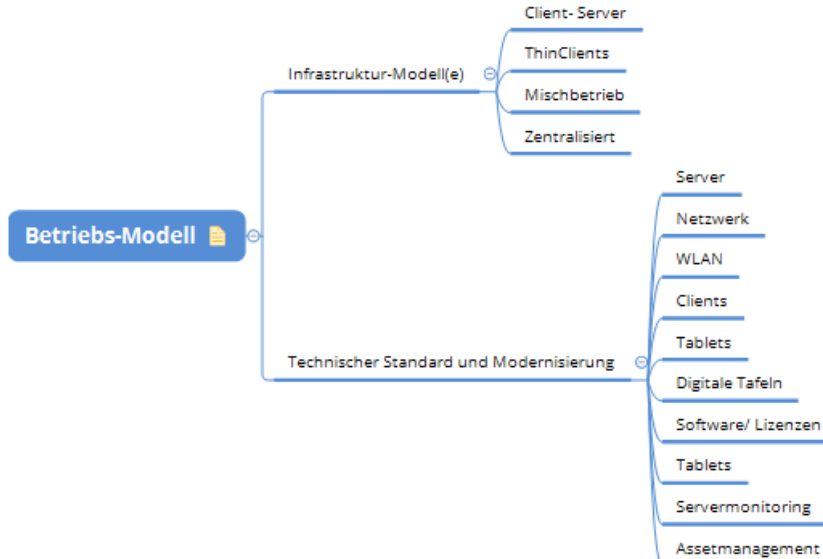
Betriebs-Modell

Infrastruktur-Modell(e)

Client- Server

ThinClients

Mischbetrieb

Zentralisiert

Technischer Standard und Modernisierung

Server

Netzwerk

WLAN

Clients

Tablets

Digitale Tafeln

Software/ Lizenzen

Tablets

Servermonitoring

Assetmanagement